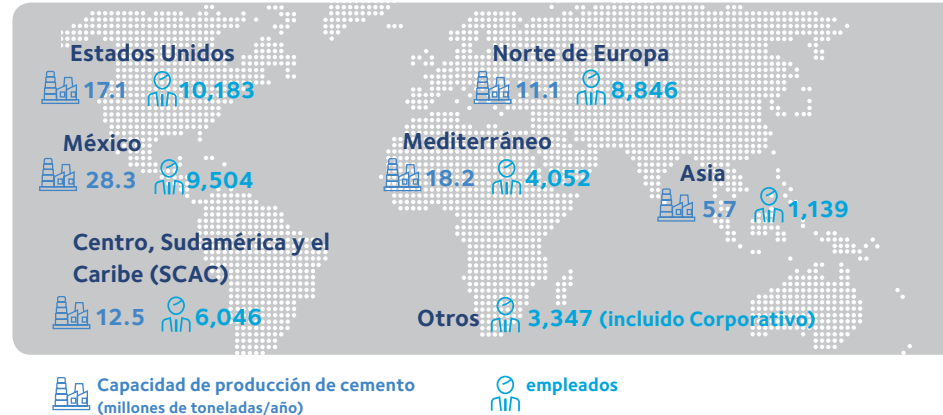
Estados Unidos
17.1 10,183

México
28.3 9,504

Centro, Sudamérica y el Caribe (SCAC)
12.5 6,046

Norte de Europa
11.1 8,846

Mediterráneo
18.2 4,052

Asia
5.7 1,139

Otros 3,347 (incluido Corporativo)

Capacidad de producción de cemento (millones de toneladas/año)

empleados